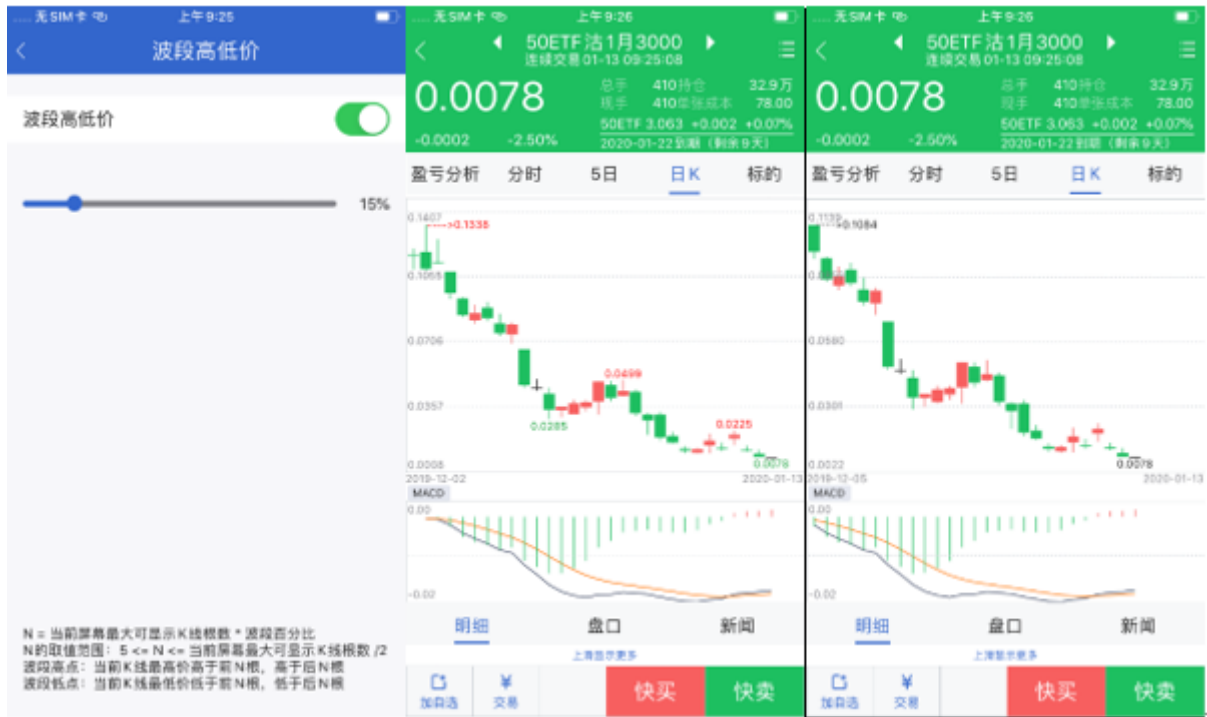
无SIM卡 上午9:26
<
波段高低价

波段高低价

15%

N = 当前屏幕最大可显示K线根数 * 波段百分比
N的取值范围： 5 <= N <= 当前屏幕最大可显示K线根数 /2
波段高点：当前K线最高价高于前N根，高于后N根
波段低点：当前K线最低价低于前N根，低于后N根

无SIM卡 上午9:26
<
50ETF沽1月3000
连续交易 01-13 09:25:08
0.0078
总手 410 持仓 32.9万
现手 410 单张成本 78.00
-0.0002 -2.50%
50ETF 3.063 +0.002 +0.07%
2020-01-22到期（剩余9天）
盈亏分析 分时 5日 日K 标的
0.1407
0.1338
0.1055
0.0706
0.0499
0.0357
0.0285
0.0225
0.0008
0.0078
2019-12-02
2020-01-13
MACD
0.00
-0.02
明细 盘口 新闻
上滑显示更多
加自选 交易 快买 快卖

无SIM卡 上午9:26
<
50ETF沽1月3000
连续交易 01-13 09:25:08
0.0078
总手 410 持仓 32.9万
现手 410 单张成本 78.00
-0.0002 -2.50%
50ETF 3.063 +0.002 +0.07%
2020-01-22到期（剩余9天）
盈亏分析 分时 5日 日K 标的
0.1139
0.1084
0.0580
0.0301
0.0022
0.0078
2019-12-05
2020-01-13
MACD
0.00
-0.02
明细 盘口 新闻
上滑显示更多
加自选 交易 快买 快卖